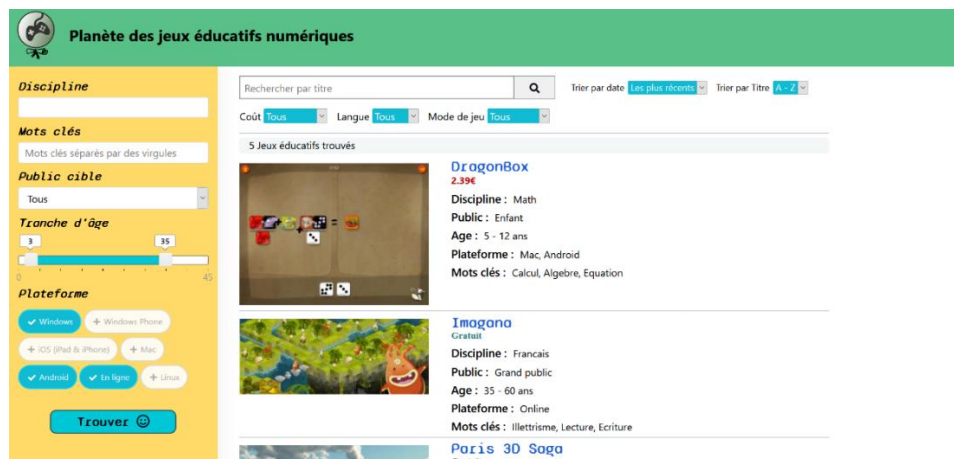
Planète des jeux éducatifs numériques

Discipline

Mots clés

Mots clés séparés par des virgules

Public cible

Tous

Tranche d'âge

3

35

0

45

Plateforme

Windows

+ Windows Phone

+ iOS (iPad & iPhone)

+ Mac

Android

En ligne

+ Linux

Trouver ☺

Rechercher par titre

Trier par date Les plus récents

Trier par Titre A - Z

Coût Tous

Langue Tous

Mode de jeu Tous

5 Jeux éducatifs trouvés

DragonBox
2.39€
Discipline : Math
Public : Enfant
Age : 5 - 12 ans
Plateforme : Mac, Android
Mots clés : Calcul, Algebre, Equation

Imagana
Gratuit
Discipline : Francais
Public : Grand public
Age : 35 - 60 ans
Plateforme : Online
Mots clés : Illettrisme, Lecture, Ecriture

Paris 3D Saga